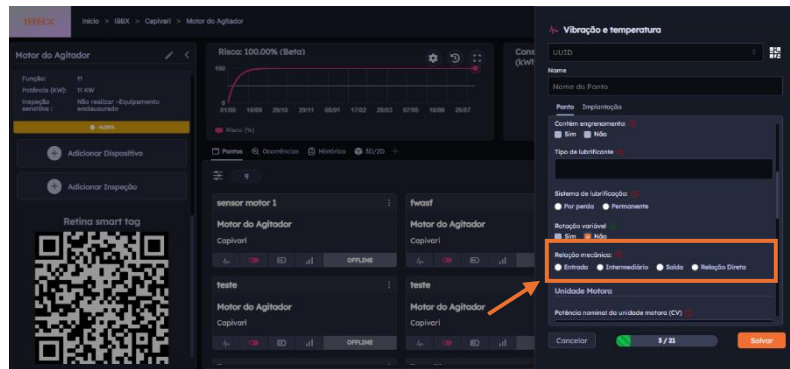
IBBX Início > IBBX > Capivari > Motor do Agitador

Motor do Agitador

Função: 11
Potência (kW): 11 KW
Inspeção sensitiva: Não realizar - Equipamento enclausurado

ALERTA

Adicionar Dispositivo

Adicionar Inspeção

Retina smart tag

Risco: 100.00% (Beta)

100
0
01/08 10/08 20/10 29/11 08/01 17/02 28/03 07/05 16/06 26/07

Risco (%)

Pontos Ocorrências Histórico 3D/2D

sensor motor 1
Motor do Agitador
Capivari
OFFLINE

fwasf
Motor do Agitador
Capivari

teste
Motor do Agitador
Capivari
OFFLINE

teste
Motor do Agitador
Capivari

Cons (kWh

Vibração e temperatura

UUID

Nome

Nome do Ponto

Ponto Implantação

Contém engrenamento:
Sim Não

Tipo de lubrificante

Sistema de lubrificação:
Por perda Permanente

Rotação variável
Sim Não

Relação mecânica:
Entrada Intermediária Saída Relação Direta

Unidade Motora

Potência nominal da unidade motora (CV)

Cancelar

3 / 21

Salvar